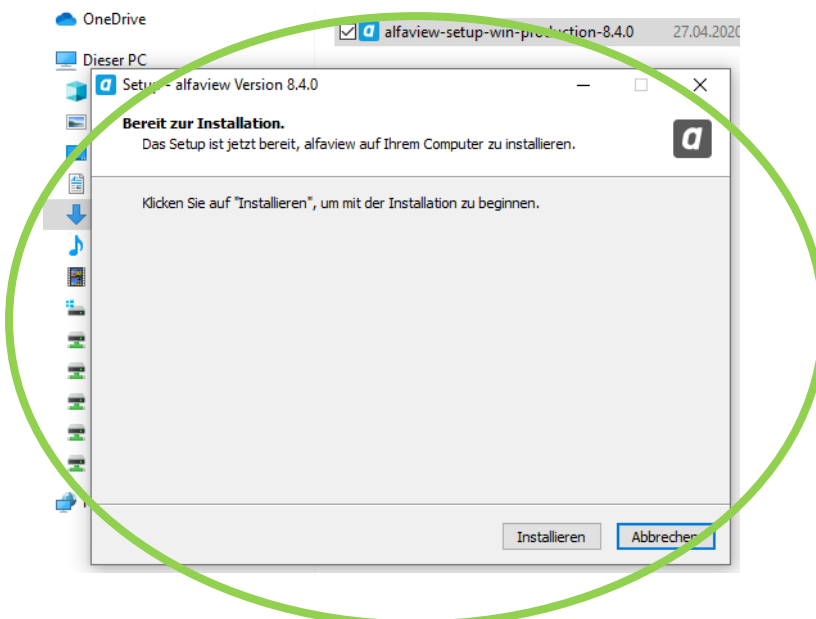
OneDrive

Dieser PC

alfaview-setup-win-production-8.4.0 27.04.2020

Setup - alfaview Version 8.4.0

Bereit zur Installation.

Das Setup ist jetzt bereit, alfaview auf Ihrem Computer zu installieren.

Klicken Sie auf "Installieren", um mit der Installation zu beginnen.

Installieren

Abbrechen